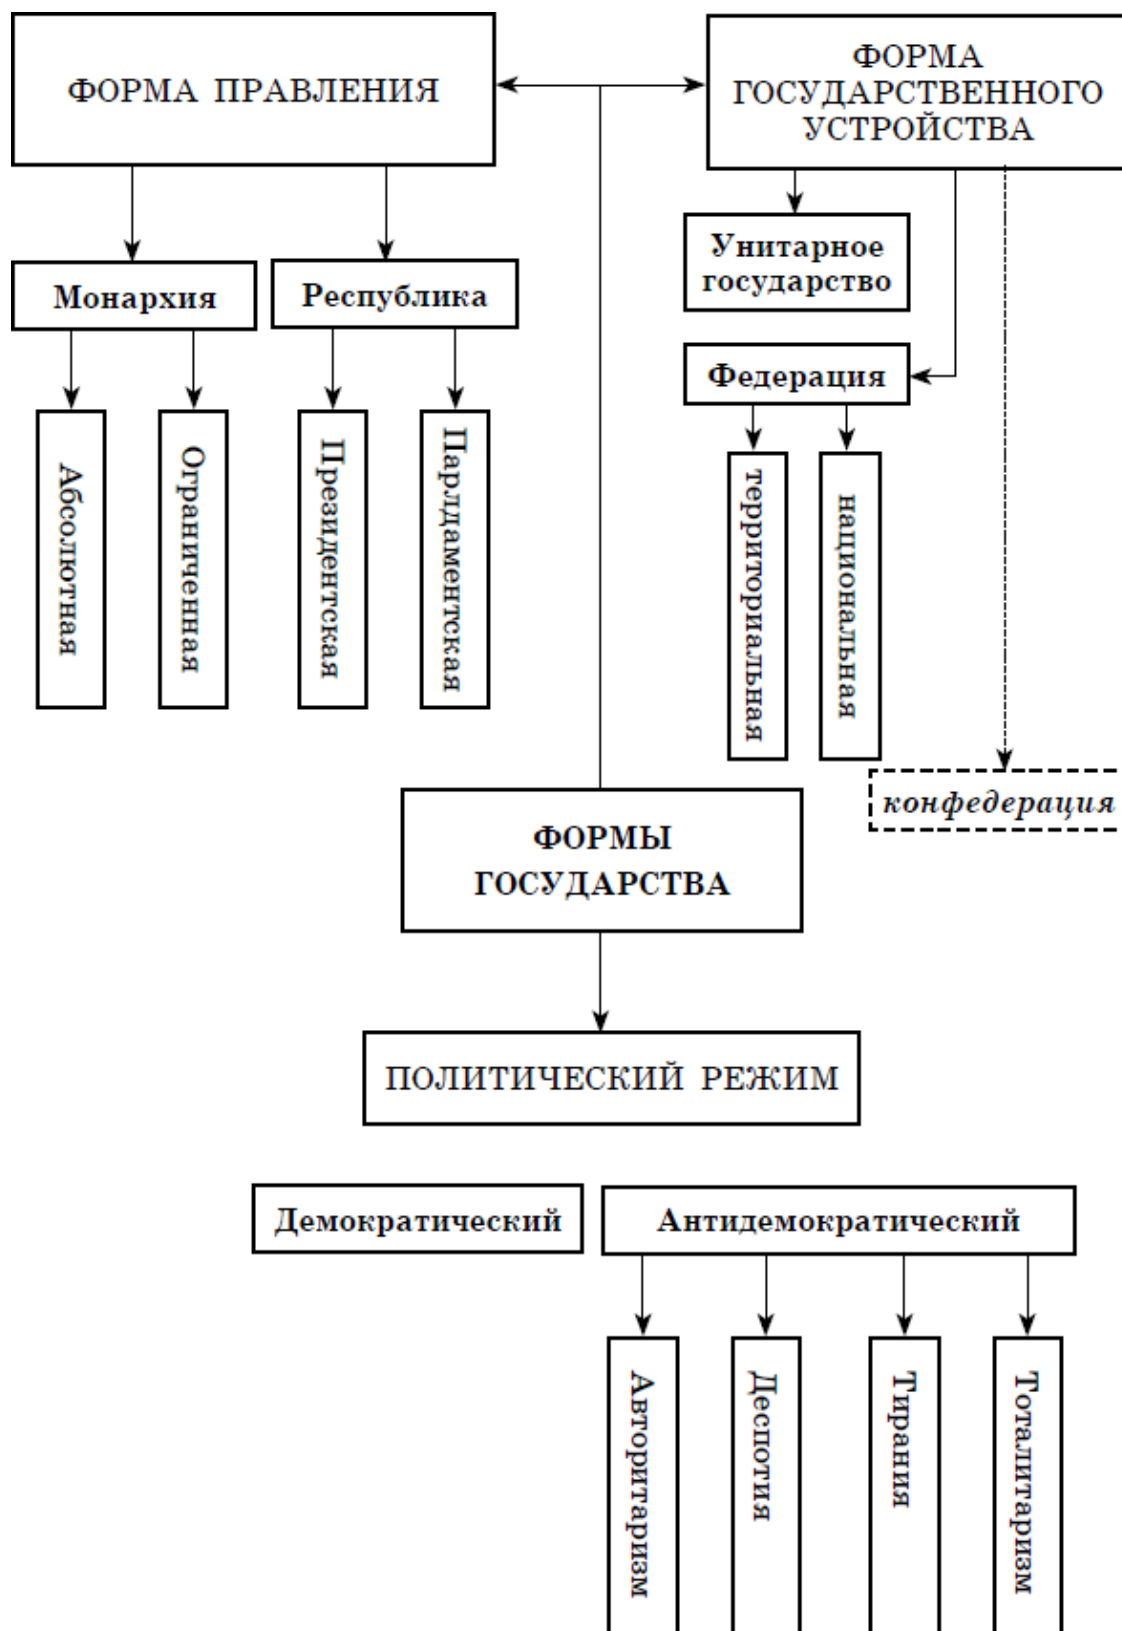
ФОРМА ПРАВЛЕНИЯ

ФОРМА ГОСУДАРСТВЕННОГО УСТРОЙСТВА

Монархия

Республика

Абсолютная

Ограниченная

Президентская

Парламентская

Унитарное государство

Федерация

территориальная

национальная

конфедерация

ФОРМЫ ГОСУДАРСТВА

ПОЛИТИЧЕСКИЙ РЕЖИМ

Демократический

Антидемократический

Авторитаризм

Деспотия

Тирания

Тоталитаризм